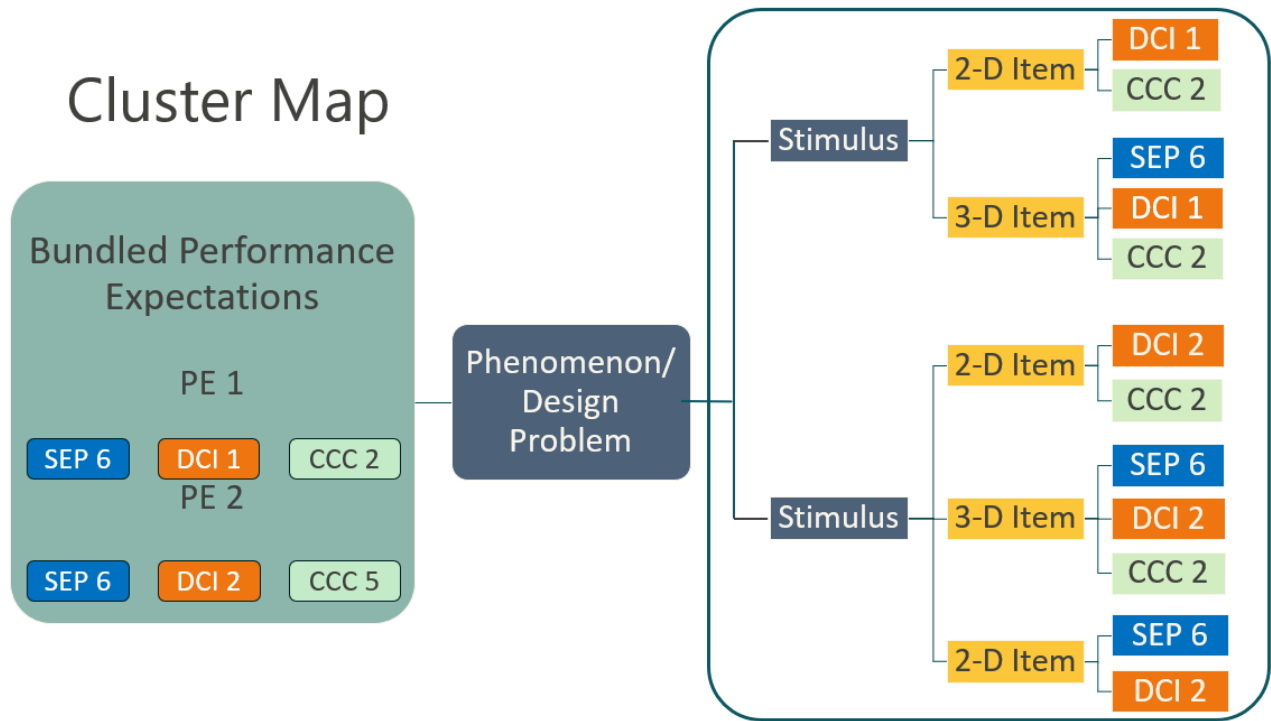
Cluster Map

Bundled Performance Expectations

PE 1

SEP 6

DCI 1

CCC 2

PE 2

SEP 6

DCI 2

CCC 5

Phenomenon/ Design Problem

Stimulus

2-D Item

DCI 1

CCC 2

3-D Item

SEP 6

DCI 1

CCC 2

Stimulus

2-D Item

DCI 2

CCC 2

3-D Item

SEP 6

DCI 2

CCC 2

2-D Item

SEP 6

DCI 2